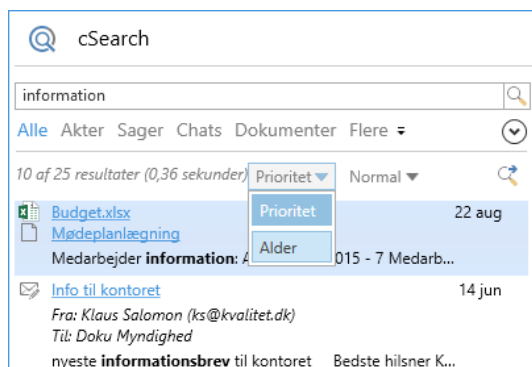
cSearch

information

Alle Akter Sager Chats Dokumenter Flere

10 af 25 resultater (0,36 sekunder) Prioritet Normal

Prioritet
Alder

Budget.xlsx 22 aug
Mødeplanlægning
Medarbejder **information**: A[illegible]015 - 7 Medarb...

Info til kontoret 14 jun
Fra: Klaus Salomon (ks@kvalitet.dk)
Til: Doku Myndighed
nyeste **informationsbrev** til kontoret Bedste hilsner K...